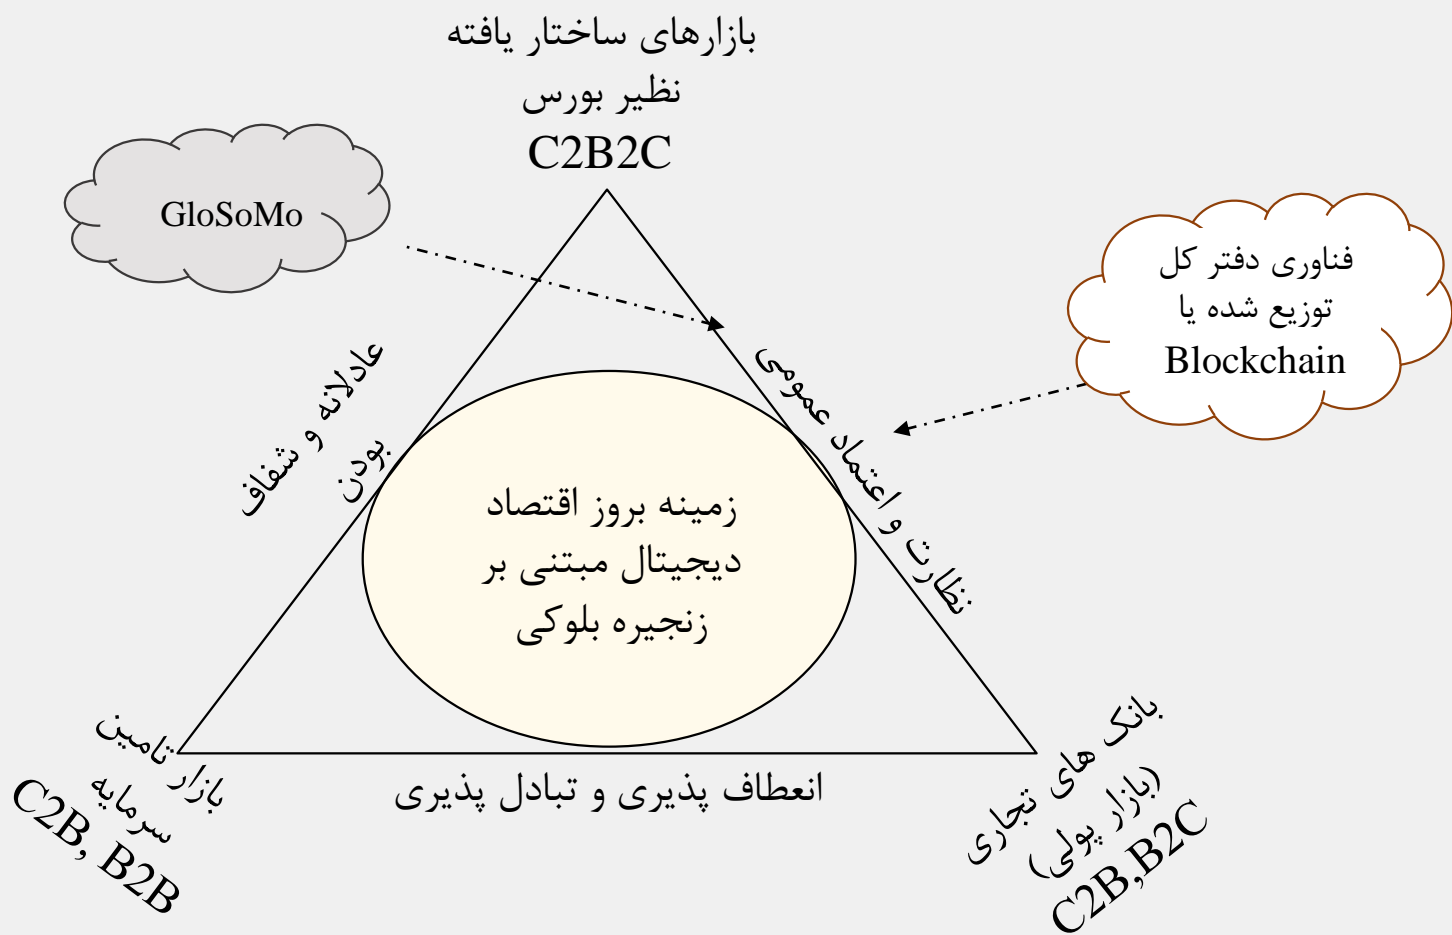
بازارهای ساختار یافته
نظیر بورس
C2B2C

GloSoMo

فناوری دفتر کل
توزیع شده یا
Blockchain

عادلانه و شفاف
بودن

نظارت و اعتماد عمومی

زمینه بروز اقتصاد
دیجیتال مبتنی بر
زنجیره بلوکی

بازار تامین
سرمایه
C2B, B2B

انعطاف پذیری و تبادل پذیری

بانک های تجاری
(بازار پولی)
C2B,B2C